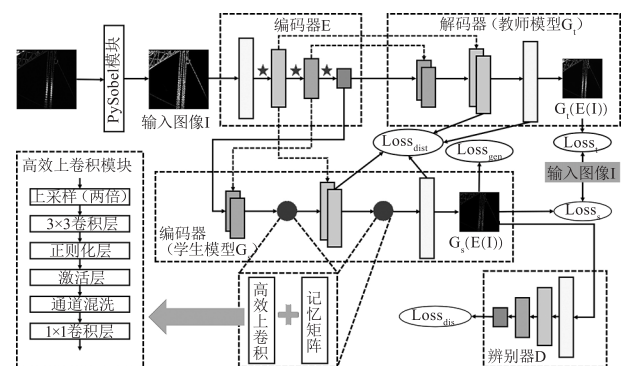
PySobel模块

输入图像I

编码器E

解码器（教师模型$G_t$）

$G_t(E(I))$

$Loss_{dist}$

$Loss_{gen}$

$Loss_t$

输入图像I

$Loss_s$

高效上卷积模块

上采样（两倍）

3×3卷积层

正则化层

激活层

通道混洗

1×1卷积层

编码器（学生模型$G_s$）

$G_s(E(I))$

高效上卷积

记忆矩阵

$Loss_{dis}$

辨别器D